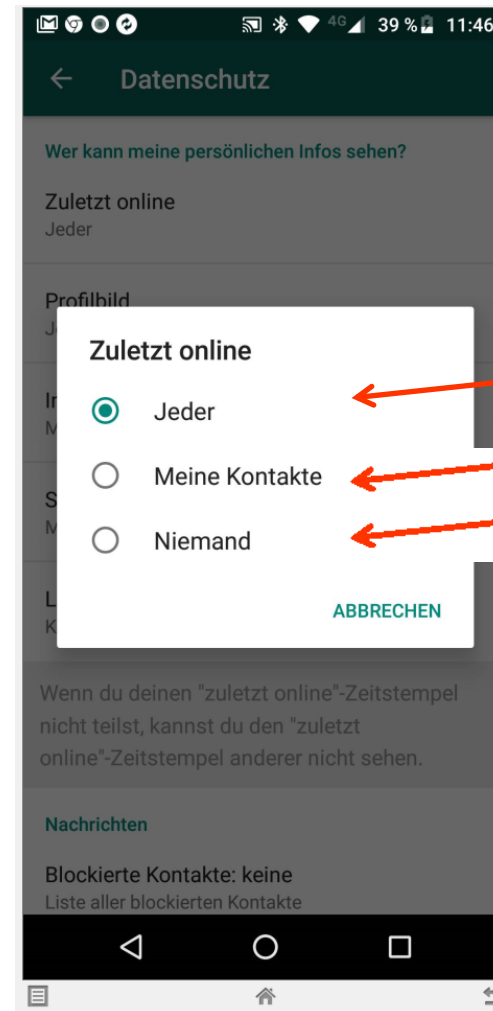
4G 39 % 11:46

Datenschutz

Wer kann meine persönlichen Infos sehen?

Zuletzt online
Jeder

Profilbild
J

I
M

S
M

L
K

Zuletzt online

Jeder

Meine Kontakte

Niemand

ABBRECHEN

Wenn du deinen "zuletzt online"-Zeitstempel nicht teilst, kannst du den "zuletzt online"-Zeitstempel anderer nicht sehen.

Nachrichten

Blockierte Kontakte: keine
Liste aller blockierten Kontakte